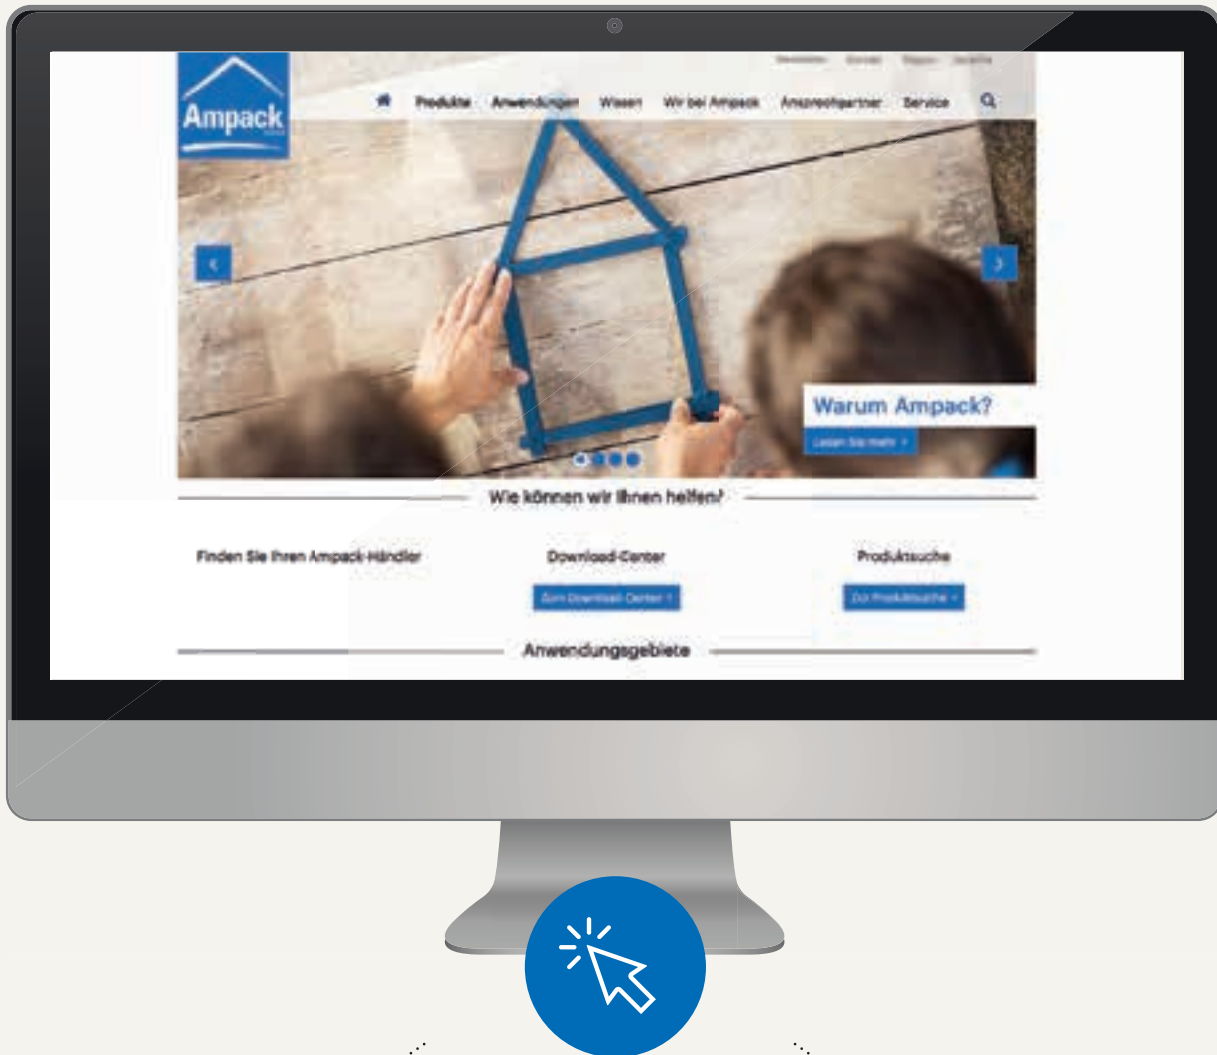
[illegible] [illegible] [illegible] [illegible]

Ampack

Produkte Anwendungen Wissen Wir bei Ampack Ansprechpartner Service

Warum Ampack?

Lesen Sie mehr >

Wie können wir Ihnen helfen?

Finden Sie Ihren Ampack-Händler

Download-Center

Zum Download-Center >

Produktsuche

Zur Produktsuche >

Anwendungsgebiete